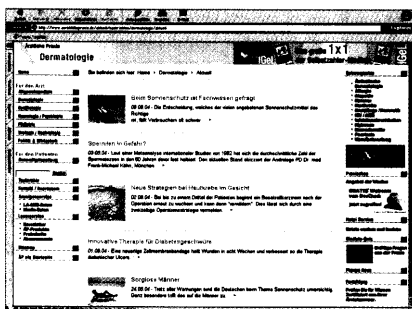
Ärztliche Praxis

Dermatologie

1x1

IGeL

Sie befinden sich hier: Home > Dermatologie > Aktuell

Beim Sonnenschutz ist Fachwissen gefragt

08.06.04 - Die Entscheidung, welches der vielen angebotenen Sonnenschutzmittel das Richtige ist, fällt Verbrauchern oft schwer.

Spermien in Gefahr?

09.06.04 - Laut einer Metaanalyse internationaler Studien von 1992 hat sich die durchschnittliche Zahl der Spermazellen in den 50 Jahren zuvor fast halbiert. Den aktuellen Stand skizziert der Androloge PD Dr. med. Frank-Michael Köhn, München.

Neue Strategien bei Hautkrebs im Gesicht

02.06.04 - Bei bis zu einem Drittel der Patienten beginnt ein Basalzellkarzinom nach der Operation erneut zu wachsen und kann dann "verstümmeln". Drei Ärzte stellen sich dem ...

Innovative Therapie für Diabetesgeschwüre

01.06.04 - Eine neuartige Zellmembranbandage hilft Wunden in acht Wochen und verbessert so die Therapie diabetischer Ulcera.

Sorglose Männer

24.05.04 - Trotz aller Warnungen sind die Deutschen beim Thema Sonnenschutz unvorsichtig. Damit besonders trifft das auf die Männer zu.